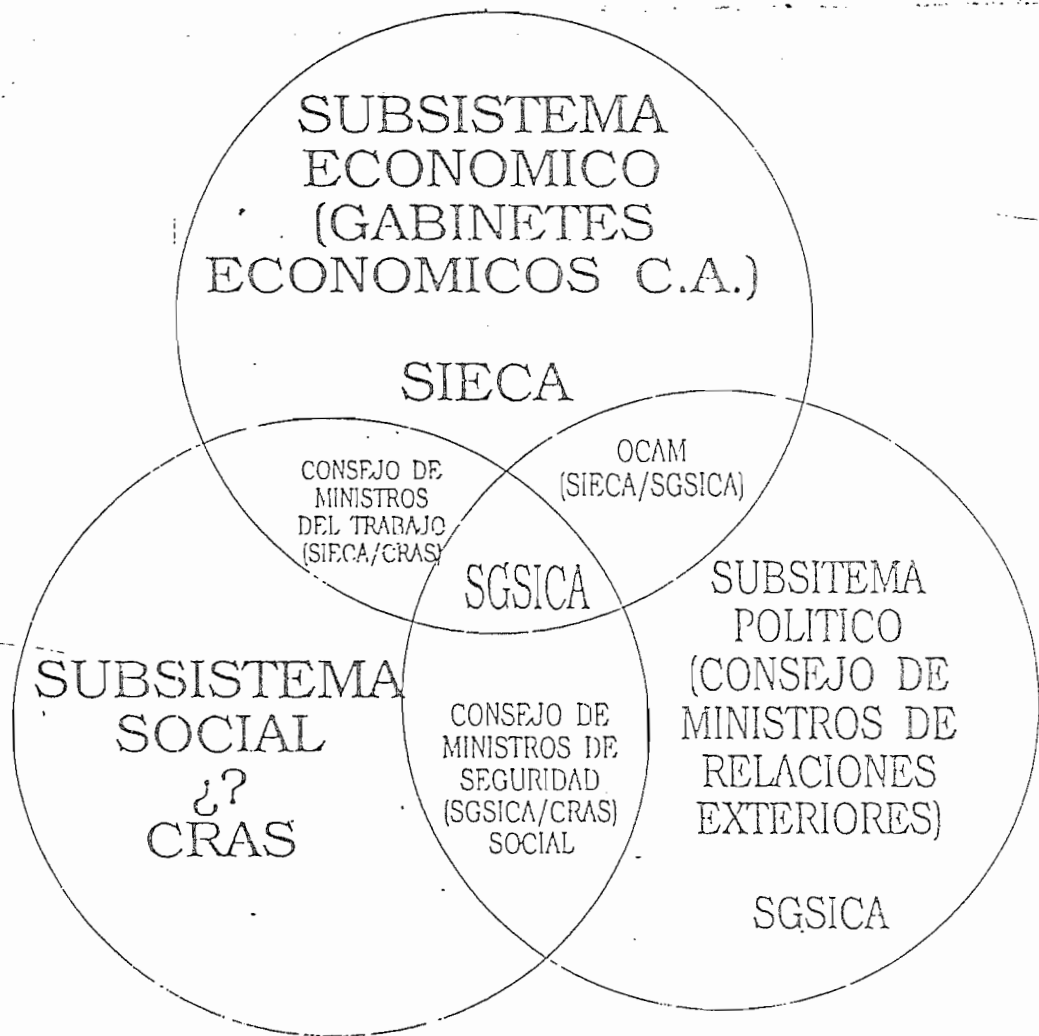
SUBSISTEMA ECONOMICO (GABINETES ECONOMICOS C.A.)

SIECA

CONSEJO DE MINISTROS DEL TRABAJO (SIECA/CRAS)

OCAM (SIECA/SGSICA)

SGSICA

SUBSISTEMA SOCIAL ¿? CRAS

CONSEJO DE MINISTROS DE SEGURIDAD (SGSICA/CRAS) SOCIAL

SUBSITEMA POLITICO (CONSEJO DE MINISTROS DE RELACIONES EXTERIORES)

SGSICA